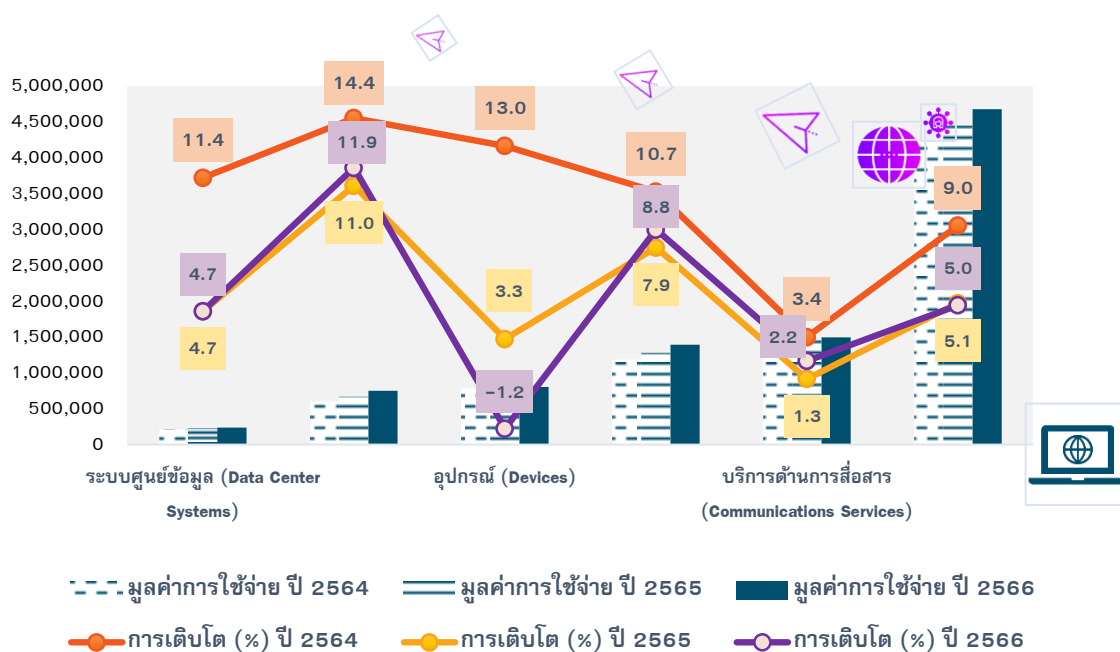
5,000,000
4,500,000
4,000,000
3,500,000
3,000,000
2,500,000
2,000,000
1,500,000
1,000,000
500,000
0

11.4
14.4
13.0
10.7
11.9
11.0
4.7
4.7
3.3
8.8
7.9
−1.2
3.4
2.2
1.3
9.0
5.0
5.1

ระบบศูนย์ข้อมูล (Data Center Systems)
อุปกรณ์ (Devices)
บริการด้านการสื่อสาร (Communications Services)

มูลค่าการใช้จ่าย ปี 2564
มูลค่าการใช้จ่าย ปี 2565
มูลค่าการใช้จ่าย ปี 2566
การเติบโต (%) ปี 2564
การเติบโต (%) ปี 2565
การเติบโต (%) ปี 2566